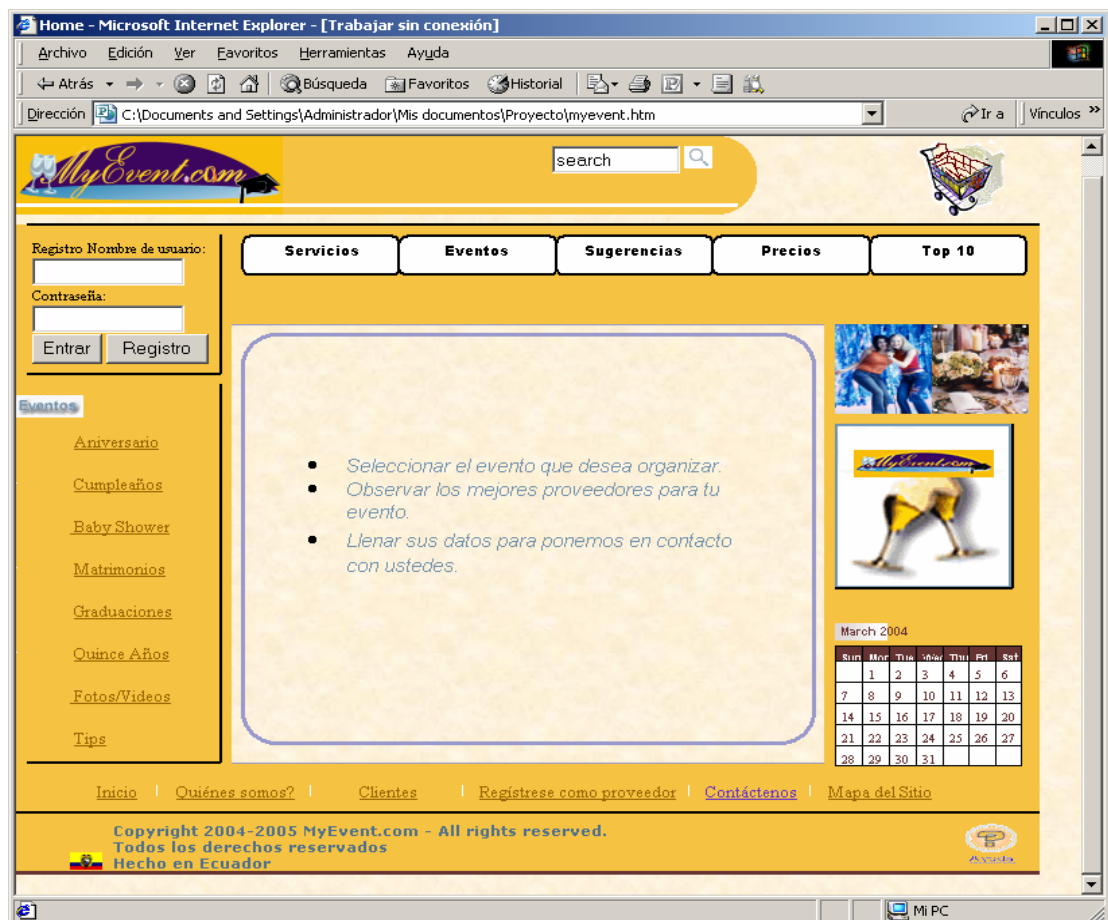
Home - Microsoft Internet Explorer - [Trabajar sin conexión]

Archivo Edición Ver Favoritos Herramientas Ayuda

Atrás Búsqueda Favoritos Historial

Dirección C:\Documents and Settings\Administrador\Mis documentos\Proyecto\myevent.htm Ir a Vínculos

MyEvent.com

search

Registro Nombre de usuario:

Contraseña:

Entrar Registro

| Servicios | Eventos | Sugerencias | Precios | Top 10 |
|---|---|---|---|---|

Eventos

Aniversario

Cumpleaños

Baby Shower

Matrimonios

Graduaciones

Quince Años

Fotos/Videos

Tips

- Seleccionar el evento que desea organizar.
- Observar los mejores proveedores para tu evento.
- Llenar sus datos para ponemos en contacto con ustedes.

MyEvent.com

March 2004

| Sun | Mon | Tue | Wed | Thu | Fri | Sat |
|---|---|---|---|---|---|---|
| | 1 | 2 | 3 | 4 | 5 | 6 |
| 7 | 8 | 9 | 10 | 11 | 12 | 13 |
| 14 | 15 | 16 | 17 | 18 | 19 | 20 |
| 21 | 22 | 23 | 24 | 25 | 26 | 27 |
| 28 | 29 | 30 | 31 | | | |

Inicio | Quiénes somos? | Clientes | Regístrese como proveedor | Contáctenos | Mapa del Sitio

Copyright 2004-2005 MyEvent.com - All rights reserved.
Todos los derechos reservados
Hecho en Ecuador

Mi PC